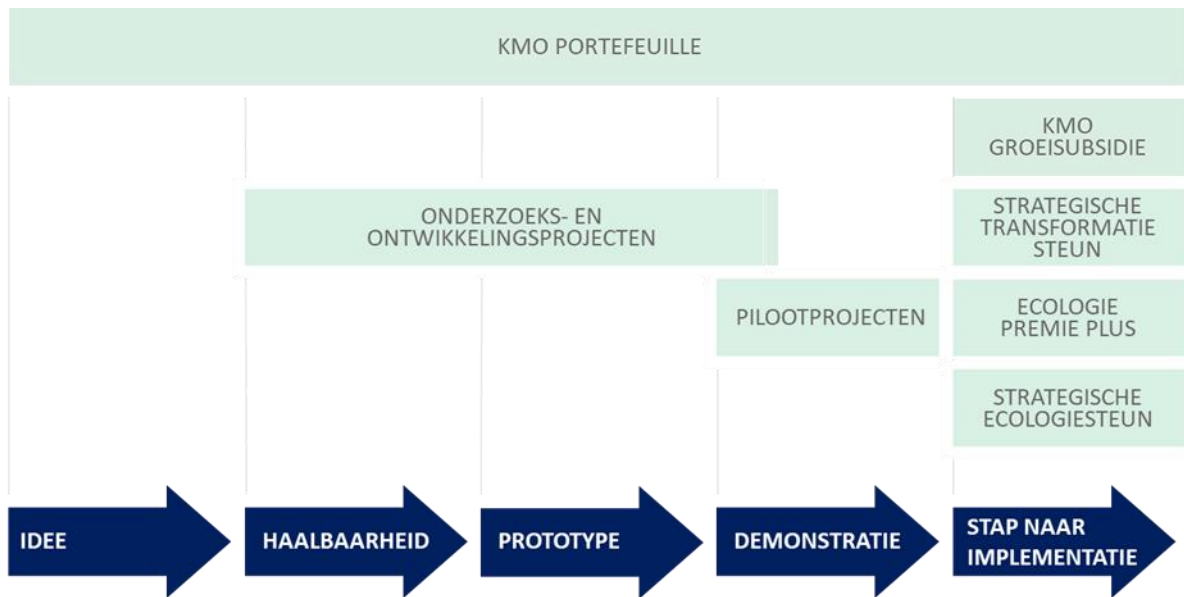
KMO PORTEFEUILLE

KMO GROEISUBSIDIE

ONDERZOEKS- EN ONTWIKKELINGSPROJECTEN

STRATEGISCHE TRANSFORMATIE STEUN

PILOOTPROJECTEN

ECOLOGIE PREMIE PLUS

STRATEGISCHE ECOLOGIESTEUN

IDEE

HAALBAARHEID

PROTOTYPE

DEMONSTRATIE

STAP NAAR IMPLEMENTATIE